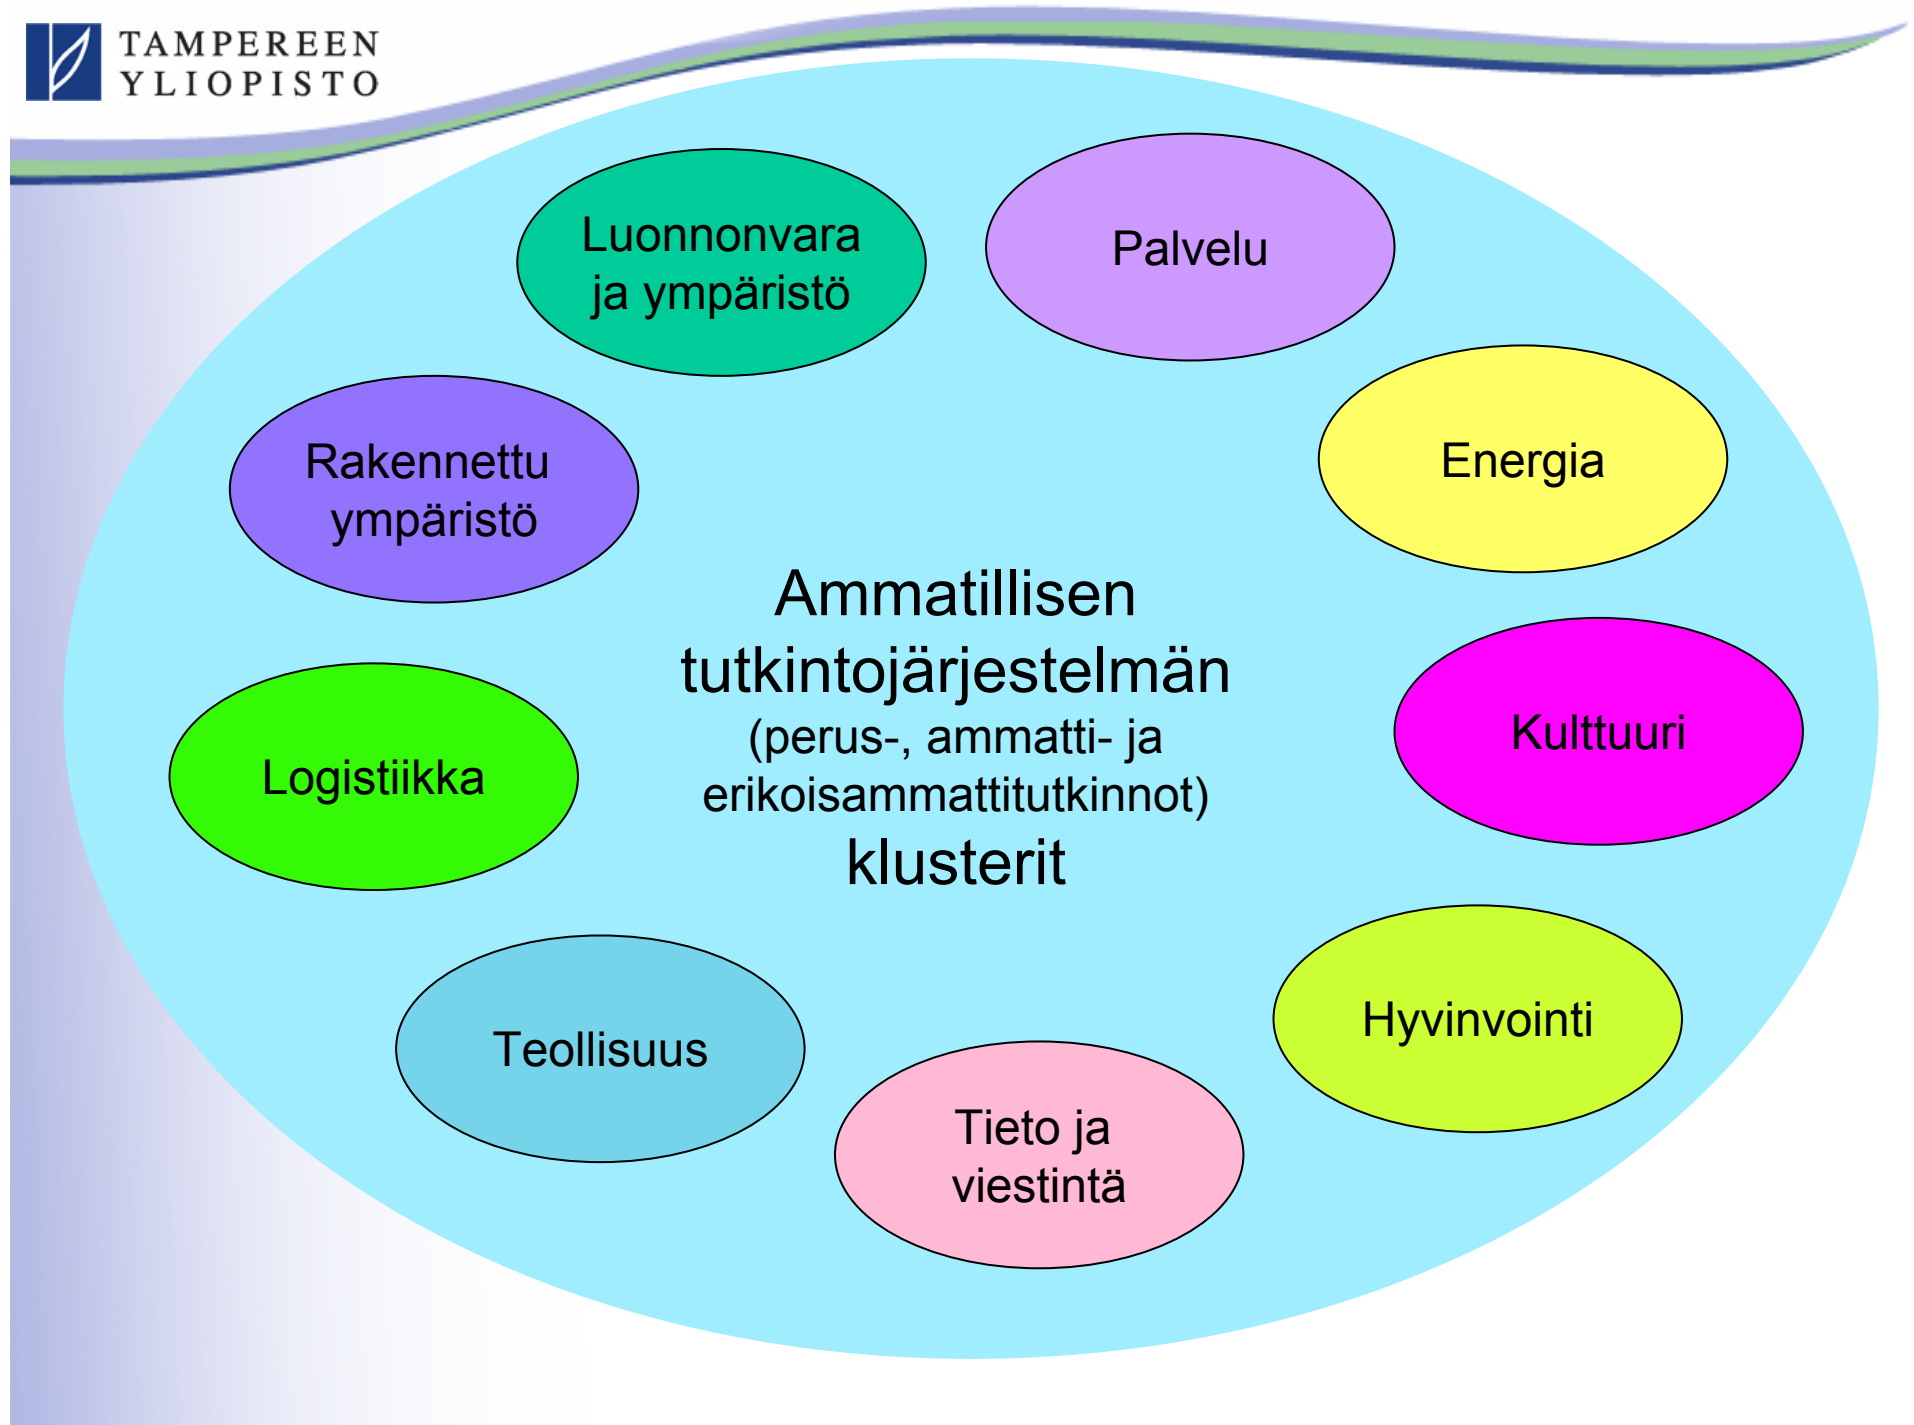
TAMPEREEN YLIOPISTO

Ammatillisen tutkintojärjestelmän (perus-, ammatti- ja erikoisammattitutkinnot) klusterit

Luonnonvara ja ympäristö

Palvelu

Energia

Kulttuuri

Hyvinvointi

Tieto ja viestintä

Teollisuus

Logistiikka

Rakennettu ympäristö